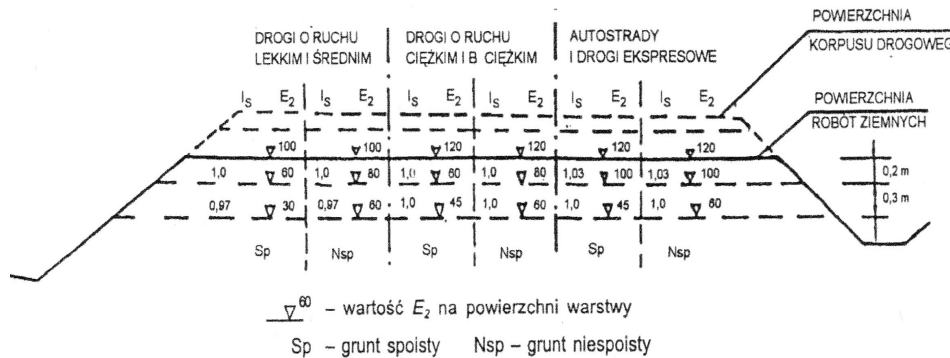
DROGI O RUCHU LEKKIM I ŚREDNIM

DROGI O RUCHU CIĘŻKIM I B. CIĘŻKIM

AUTOSTRADY I DROGI EKSPRESOWE

POWIERZCHNIA KORPUSU DROGOWEG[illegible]

POWIERZCHNIA ROBÓT ZIEMNYCH

| $I_S$ | $E_2$ | $I_S$ | $E_2$ | $I_S$ | $E_2$ | $I_S$ | $E_2$ | $I_S$ | $E_2$ | $I_S$ | $E_2$ |
|---|---|---|---|---|---|---|---|---|---|---|---|
| | 100 | | 100 | | 120 | | 120 | | 120 | | 120 |
| 1,0 | 60 | 1,0 | 80 | 1,0 | 60 | 1,0 | 80 | 1,03 | 100 | 1,03 | 100 |
| 0,97 | 30 | 0,97 | 60 | 1,0 | 45 | 1,0 | 60 | 1,0 | 45 | 1,0 | 60 |
| Sp | | Nsp | | Sp | | Nsp | | Sp | | Nsp | |

0,2 m

0,3 m

$\nabla^{60}$ – wartość $E_2$ na powierzchni warstwy

Sp – grunt spoisty Nsp – grunt niespoisty